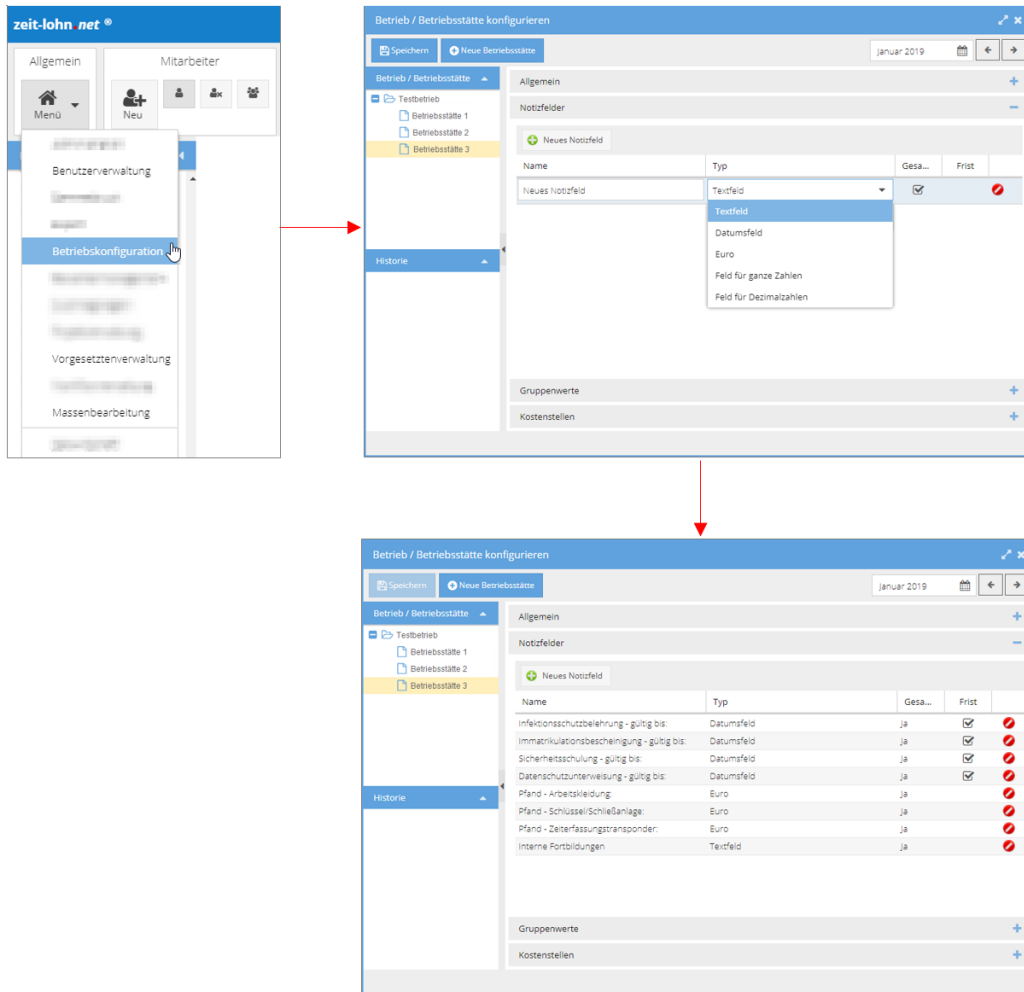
zeit-lohn.net ®

Allgemein
Menü

Mitarbeiter
Neu

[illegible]
Benutzerverwaltung
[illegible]
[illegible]
Betriebskonfiguration
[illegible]
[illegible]
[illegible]
Vorgesetztenverwaltung
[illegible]
Massenbearbeitung
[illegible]

Betrieb / Betriebsstätte konfigurieren

Speichern
Neue Betriebsstätte
Januar 2019

Betrieb / Betriebsstätte
Testbetrieb
Betriebsstätte 1
Betriebsstätte 2
Betriebsstätte 3

Historie

Allgemein
Notizfelder
Neues Notizfeld

| Name | Typ | Gesa... | Frist |
|---|---|---|---|
| Neues Notizfeld | Textfeld | | |

Textfeld
Datumsfeld
Euro
Feld für ganze Zahlen
Feld für Dezimalzahlen

Gruppenwerte
Kostenstellen

Betrieb / Betriebsstätte konfigurieren

Speichern
Neue Betriebsstätte
Januar 2019

Betrieb / Betriebsstätte
Testbetrieb
Betriebsstätte 1
Betriebsstätte 2
Betriebsstätte 3

Historie

Allgemein
Notizfelder
Neues Notizfeld

| Name | Typ | Gesa... | Frist |
|---|---|---|---|
| Infektionsschutzbelehrung - gültig bis: | Datumsfeld | Ja | ☑ |
| Immatrikulationsbescheinigung - gültig bis: | Datumsfeld | Ja | ☑ |
| Sicherheitsschulung - gültig bis: | Datumsfeld | Ja | ☑ |
| Datenschutzunterweisung - gültig bis: | Datumsfeld | Ja | ☑ |
| Pfand - Arbeitskleidung: | Euro | Ja | |
| Pfand - Schlüssel/Schließanlage: | Euro | Ja | |
| Pfand - Zeiterfassungstransponder: | Euro | Ja | |
| Interne Fortbildungen | Textfeld | Ja | |

Gruppenwerte
Kostenstellen